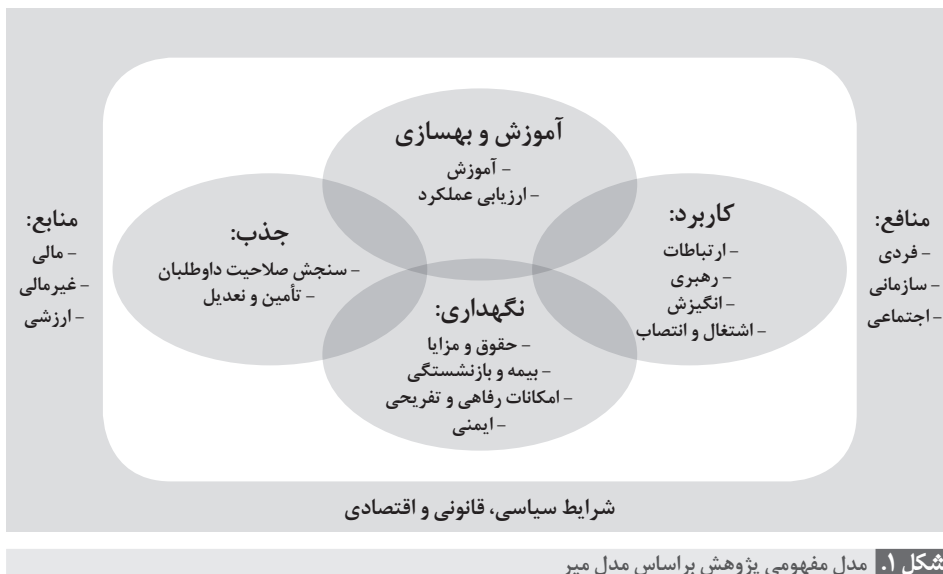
منافع:
- فردی
- سازمانی
- اجتماعی

آموزش و بهسازی
- آموزش
- ارزیابی عملکرد

کاربرد:
- ارتباطات
- رهبری
- انگیزش
- اشتغال و انتصاب

جذب:
- سنجش صلاحیت داوطلبان
- تأمین و تعدیل

نگهداری:
- حقوق و مزایا
- بیمه و بازنشستگی
- امکانات رفاهی و تفریحی
- ایمنی

منابع:
- مالی
- غیرمالی
- ارزشی

شرایط سیاسی، قانونی و اقتصادی

شکل ۱. مدل مفهومی پژوهش براساس مدل میر